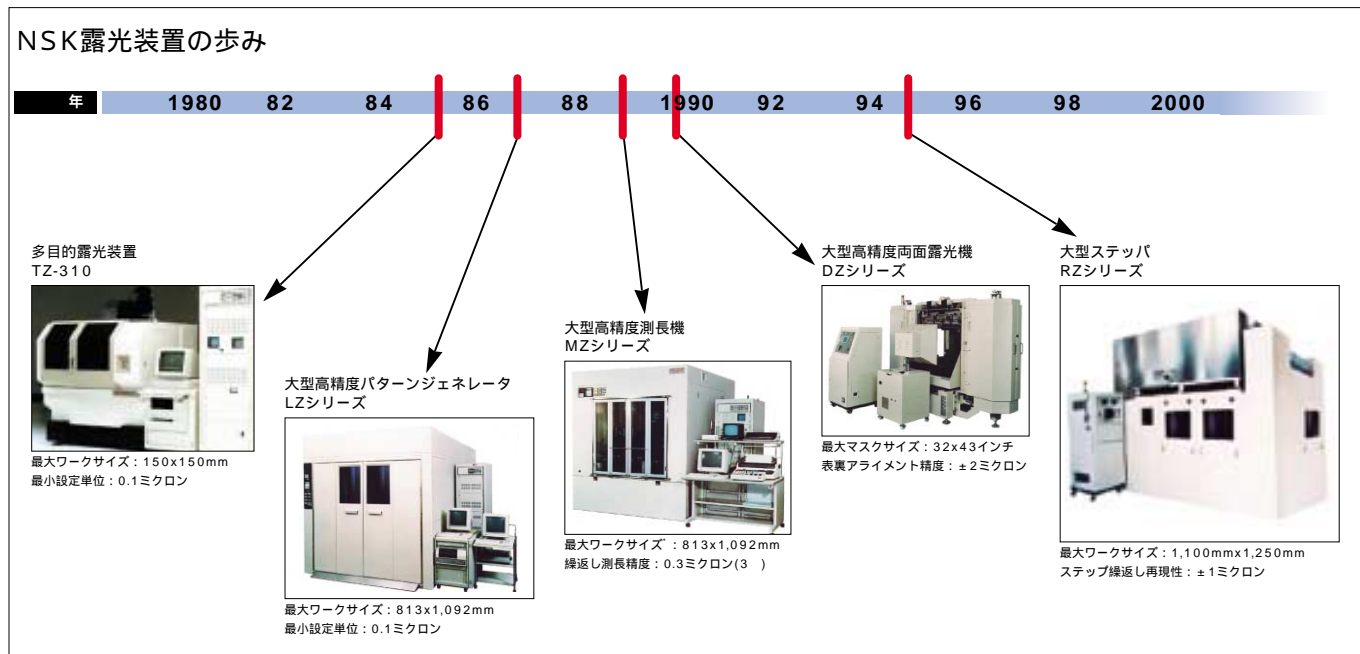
NSK露光装置の歩み

年 1980 82 84 86 88 1990 92 94 96 98 2000

多目的露光装置
TZ-310

最大ワークサイズ：150x150mm
最小設定単位：0.1ミクロン

大型高精度パターンジェネレータ
LZシリーズ

最大ワークサイズ：813x1,092mm
最小設定単位：0.1ミクロン

大型高精度測長機
MZシリーズ

最大ワークサイズ ：813x1,092mm
繰返し測長精度：0.3ミクロン(3 )

大型高精度両面露光機
DZシリーズ

最大マスクサイズ：32x43インチ
表裏アライメント精度：±2ミクロン

大型ステッパ
RZシリーズ

最大ワークサイズ：1,100mmx1,250mm
ステップ繰返し再現性：±1ミクロン